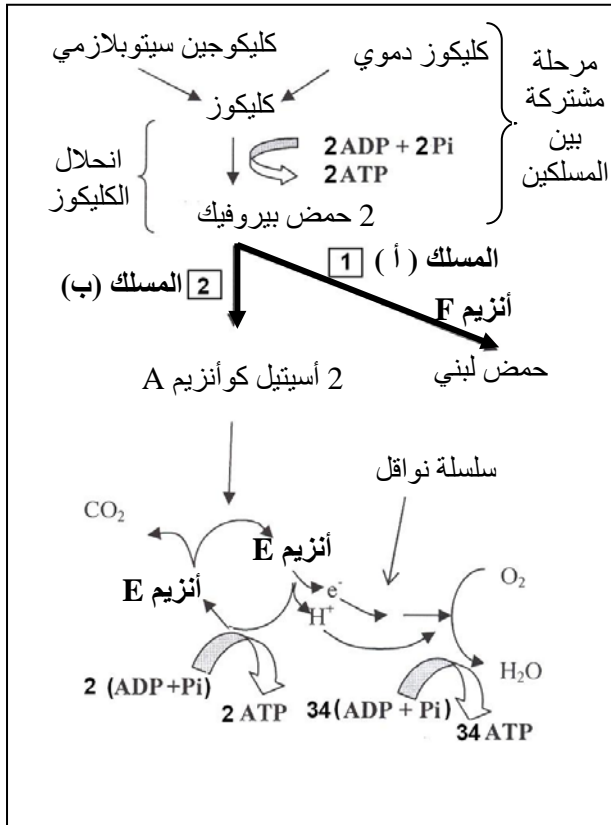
مرحلة مشتركة بين المسلكين

كليكوز دموي

كليكوجين سيتوبلازمي

كليكوز

انحلال الكليكوز

$2ADP + 2Pi$

$2ATP$

2 حمض بيروفيك

المسلك ( أ ) 1

2 المسلك (ب)

أنزيم F

حمض لبني

2 أسيتيل كوأنزيم A

سلسلة نواقل

$CO_2$

أنزيم E

أنزيم E

$e^-$

$H^+$

$O_2$

$H_2O$

2 (ADP+Pi)

2 ATP

34(ADP + Pi)

34 ATP